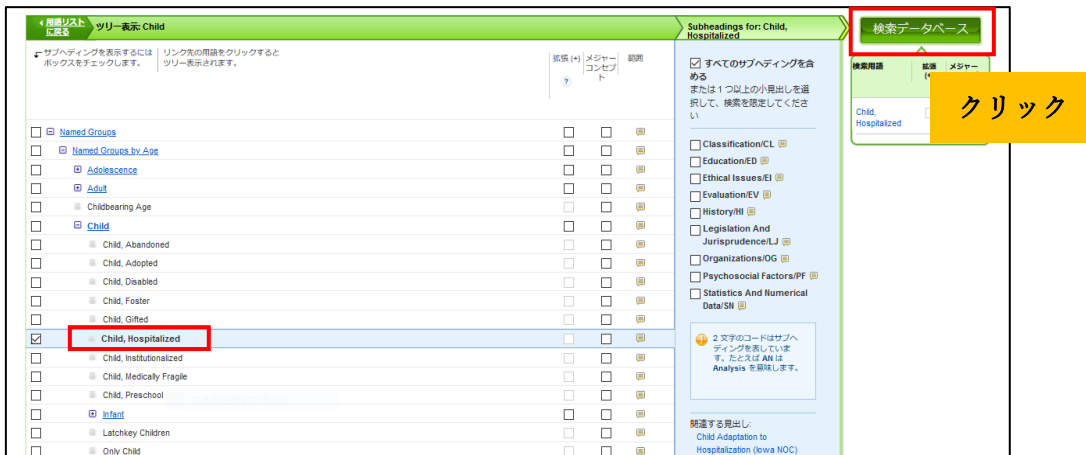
用語リストに戻る ツリー表示: Child

サブヘディングを表示するにはボックスをチェックします。 | リンク先の用語をクリックするとツリー表示されます。

拡張 (+) ? | メジャーコンセプト | 範囲

Named Groups
Named Groups by Age
Adolescence
Adult
Childbearing Age
Child
Child, Abandoned
Child, Adopted
Child, Disabled
Child, Foster
Child, Gifted
Child, Hospitalized
Child, Institutionalized
Child, Medically Fragile
Child, Preschool
Infant
Latchkey Children
Only Child

Subheadings for: Child, Hospitalized

すべてのサブヘディングを含める
または１つ以上の小見出しを選択して、検索を限定してください

Classification/CL
Education/ED
Ethical Issues/EI
Evaluation/EV
History/HI
Legislation And Jurisprudence/LJ
Organizations/OG
Psychosocial Factors/PF
Statistics And Numerical Data/SN

2 文字のコードはサブヘディングを表しています。たとえば AN は Analysis を意味します。

関連する見出し:
Child Adaptation to Hospitalization (Iowa NOC)

検索データベース

検索用語 | 拡張 (+) | メジャー

Child, Hospitalized

クリック